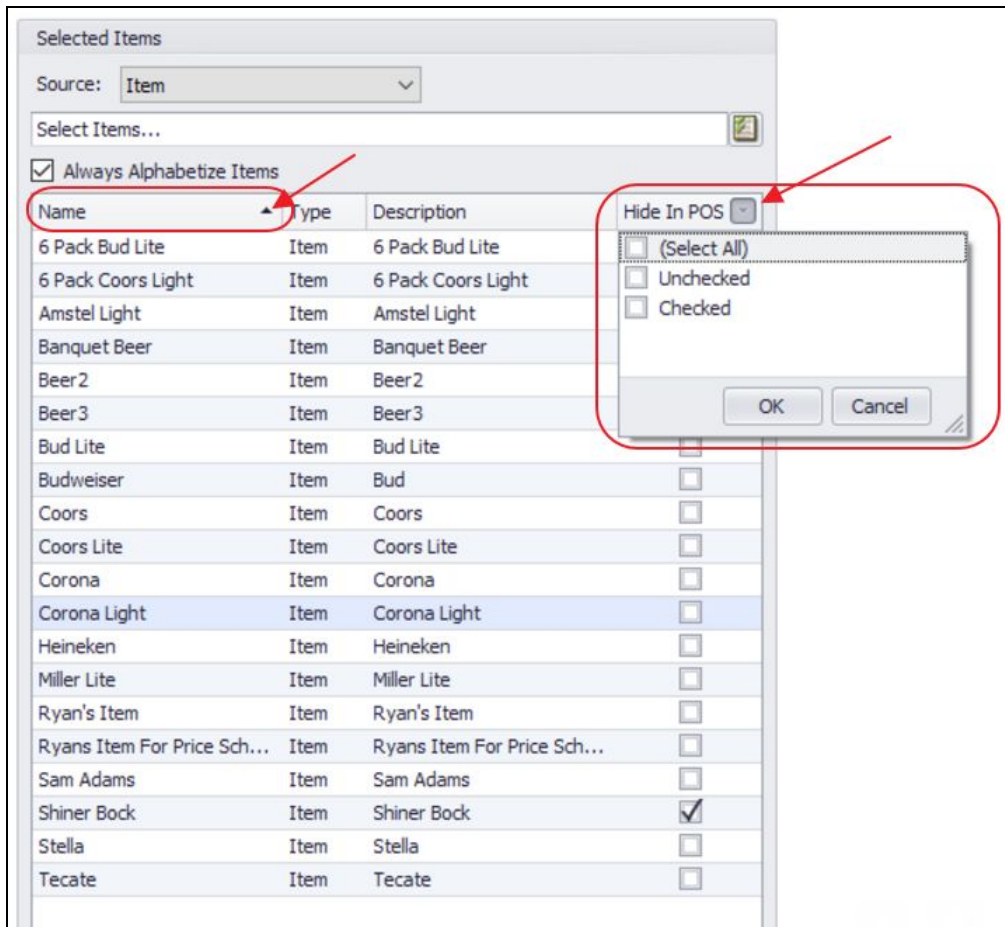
Selected Items

Source: Item

Select Items...

Always Alphabetize Items

| Name | Type | Description | Hide In POS |
|---|---|---|---|
| 6 Pack Bud Lite | Item | 6 Pack Bud Lite | |
| 6 Pack Coors Light | Item | 6 Pack Coors Light | |
| Amstel Light | Item | Amstel Light | |
| Banquet Beer | Item | Banquet Beer | |
| Beer2 | Item | Beer2 | |
| Beer3 | Item | Beer3 | |
| Bud Lite | Item | Bud Lite | |
| Budweiser | Item | Bud | |
| Coors | Item | Coors | |
| Coors Lite | Item | Coors Lite | |
| Corona | Item | Corona | |
| Corona Light | Item | Corona Light | |
| Heineken | Item | Heineken | |
| Miller Lite | Item | Miller Lite | |
| Ryan's Item | Item | Ryan's Item | |
| Ryans Item For Price Sch... | Item | Ryans Item For Price Sch... | |
| Sam Adams | Item | Sam Adams | |
| Shiner Bock | Item | Shiner Bock | ✓ |
| Stella | Item | Stella | |
| Tecate | Item | Tecate | |

(Select All)
Unchecked
Checked

OK
Cancel